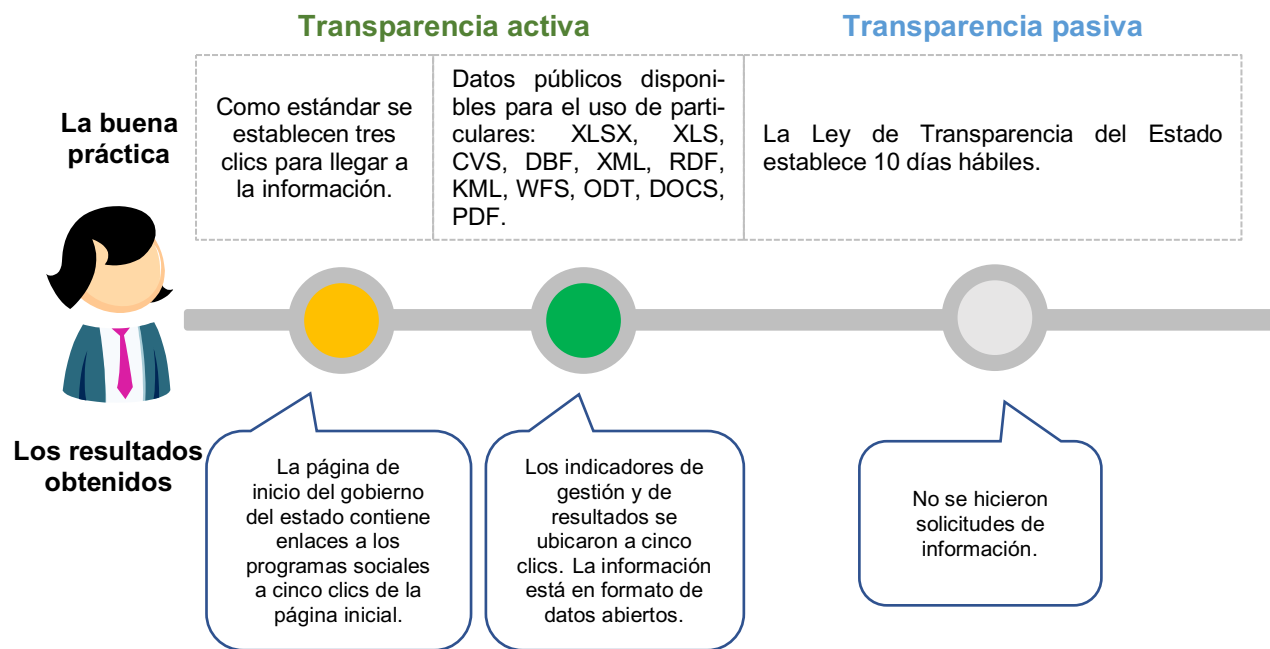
Transparencia activa

Transparencia pasiva

La buena práctica

Como estándar se establecen tres clics para llegar a la información.

Datos públicos disponibles para el uso de particulares: XLSX, XLS, CVS, DBF, XML, RDF, KML, WFS, ODT, DOCS, PDF.

La Ley de Transparencia del Estado establece 10 días hábiles.

Los resultados obtenidos

La página de inicio del gobierno del estado contiene enlaces a los programas sociales a cinco clics de la página inicial.

Los indicadores de gestión y de resultados se ubicaron a cinco clics. La información está en formato de datos abiertos.

No se hicieron solicitudes de información.